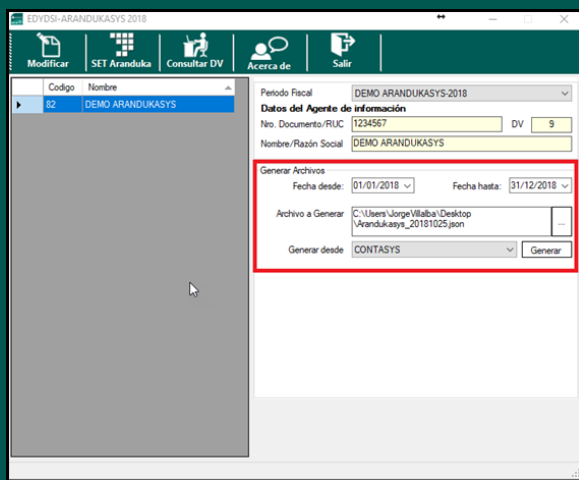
EDYDSI-ARANDUKASYS 2018

Modificar
SET Aranduka
Consultar DV
Acerca de
Salir

| | Codigo | Nombre |
|---|---|---|
| ▶ | 82 | DEMO ARANDUKASYS |

Periodo Fiscal DEMO ARANDUKASYS-2018
Datos del Agente de información
Nro. Documento/RUC 1234567 DV 9
Nombre/Razón Social DEMO ARANDUKASYS

Generar Archivos
Fecha desde: 01/01/2018 Fecha hasta: 31/12/2018
Archivo a Generar C:\Users\JorgeVillalba\Desktop\Arandukasys_20181025.json ...
Generar desde CONTASYS Generar